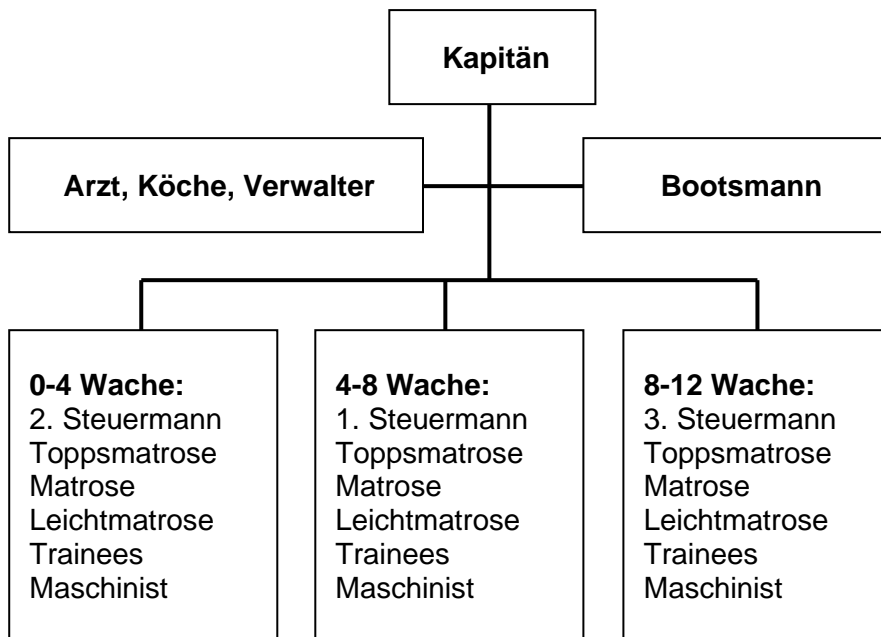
Kapitän

Arzt, Köche, Verwalter

Bootsmann

0-4 Wache:
2. Steuermann
Toppsmatrose
Matrose
Leichtmatrose
Trainees
Maschinist

4-8 Wache:
1. Steuermann
Toppsmatrose
Matrose
Leichtmatrose
Trainees
Maschinist

8-12 Wache:
3. Steuermann
Toppsmatrose
Matrose
Leichtmatrose
Trainees
Maschinist